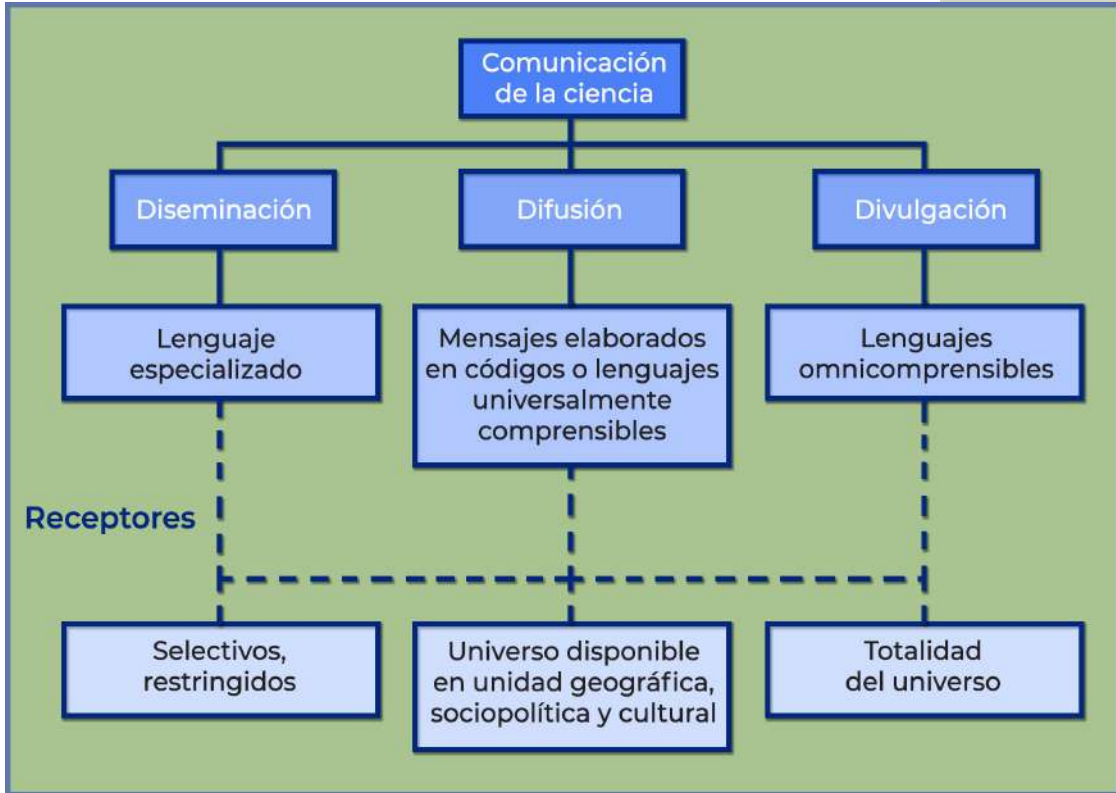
Comunicación de la ciencia

Diseminación

Difusión

Divulgación

Lenguaje especializado

Mensajes elaborados en códigos o lenguajes universalmente comprensibles

Lenguajes omnicomprensibles

Receptores

Selectivos, restringidos

Universo disponible en unidad geográfica, sociopolítica y cultural

Totalidad del universo